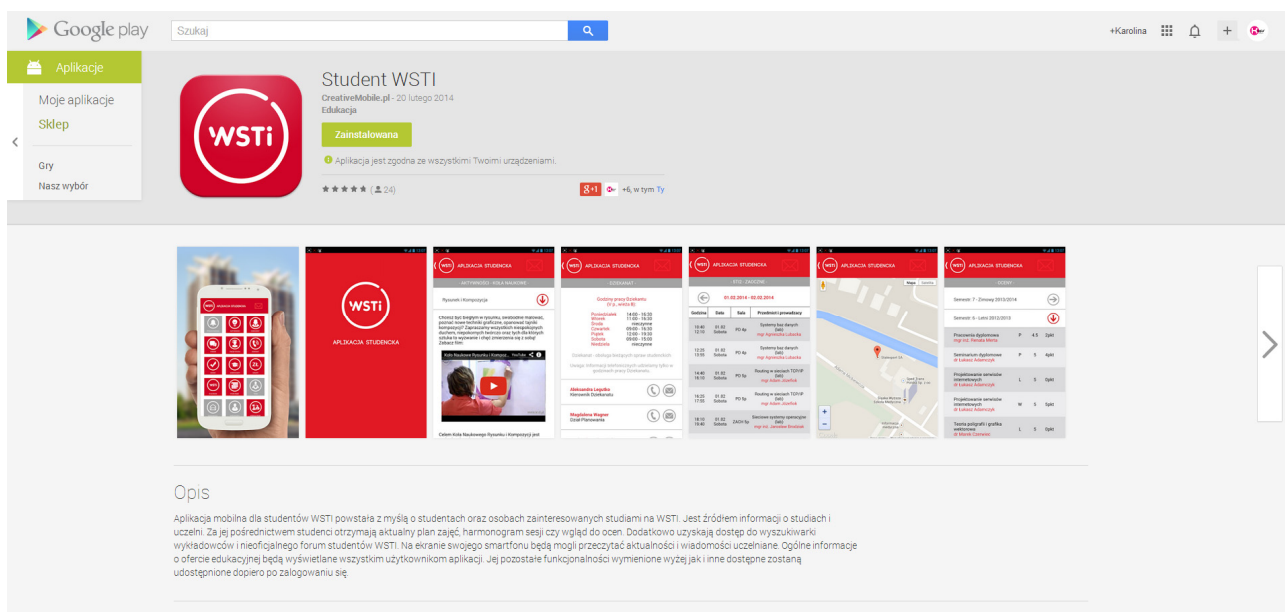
Google play

Szukaj

+Karolina

Aplikacje

Moje aplikacje

Sklep

Gry

Nasz wybór

Student WSTI

CreativeMobile.pl - 20 lutego 2014

Edukacja

Zainstalowana

Aplikacja jest zgodna ze wszystkimi Twoimi urządzeniami.

(24)

+6, w tym Ty

WSTi

WSTi

APLIKACJA STUDENCKA

APLIKACJA STUDENCKA

Rysunek i Kompozycja

APLIKACJA STUDENCKA

Godziny pracy Dziekanatu

Poniedziałek 14:00 - 16:30
Wtorek 11:00 - 16:30
Środa nieczynne
Czwartek 09:00 - 16:30
Piątek 12:00 - 19:30
Sobota 09:00 - 15:00
Niedziela nieczynne

Aleksandra Legutko
Kierownik Dziekanatu

Magdalena Wagner
Dział Planowania

APLIKACJA STUDENCKA

01.02.2014 - 02.02.2014

| Godzina | Data | Sala | Przedmiot i prowadzący |
|---|---|---|---|
| 10:40 12:10 | 01.02 Sobota | PD 4p | Systemy baz danych (lab) |
| 12:25 13:55 | 01.02 Sobota | PD 4p | Systemy baz danych (lab) |
| 14:40 16:10 | 01.02 Sobota | PD 5p | Routing w sieciach TCP/IP (lab) |
| 16:25 17:55 | 01.02 Sobota | PD 5p | Routing w sieciach TCP/IP (lab) |
| 18:10 19:40 | 01.02 Sobota | ZACH 5p | Sieciowe systemy operacyjne (lab) |

APLIKACJA STUDENCKA

APLIKACJA STUDENCKA

Semestr: 7 - Zimowy 2013/2014

Semestr: 6 - Letni 2012/2013

| | | | |
|---|---|---|---|
| Pracownia dyplomowa | P | 4.5 | 2pkt |
| Seminarium dyplomowe | P | 5 | 4pkt |
| Projektowanie serwisów internetowych | L | 5 | 5pkt |
| Projektowanie serwisów internetowych | W | 5 | 5pkt |
| Teoria poligrafii i grafika wektorowa | L | 5 | 5pkt |

Opis

Aplikacja mobilna dla studentów WSTI powstała z myślą o studentach oraz osobach zainteresowanych studiami na WSTI. Jest źródłem informacji o studiach i uczelni. Za jej pośrednictwem studenci otrzymają aktualny plan zajęć, harmonogram sesji czy wgląd do ocen. Dodatkowo uzyskają dostęp do wyszukiwarki wykładowców i nieoficjalnego forum studentów WSTI. Na ekranie swojego smartfonu będą mogli przeczytać aktualności i wiadomości uczelniane. Ogólne informacje o ofercie edukacyjnej będą wyświetlane wszystkim użytkownikom aplikacji. Jej pozostałe funkcjonalności wymienione wyżej jak i inne dostępne zostaną udostępnione dopiero po zalogowaniu się.